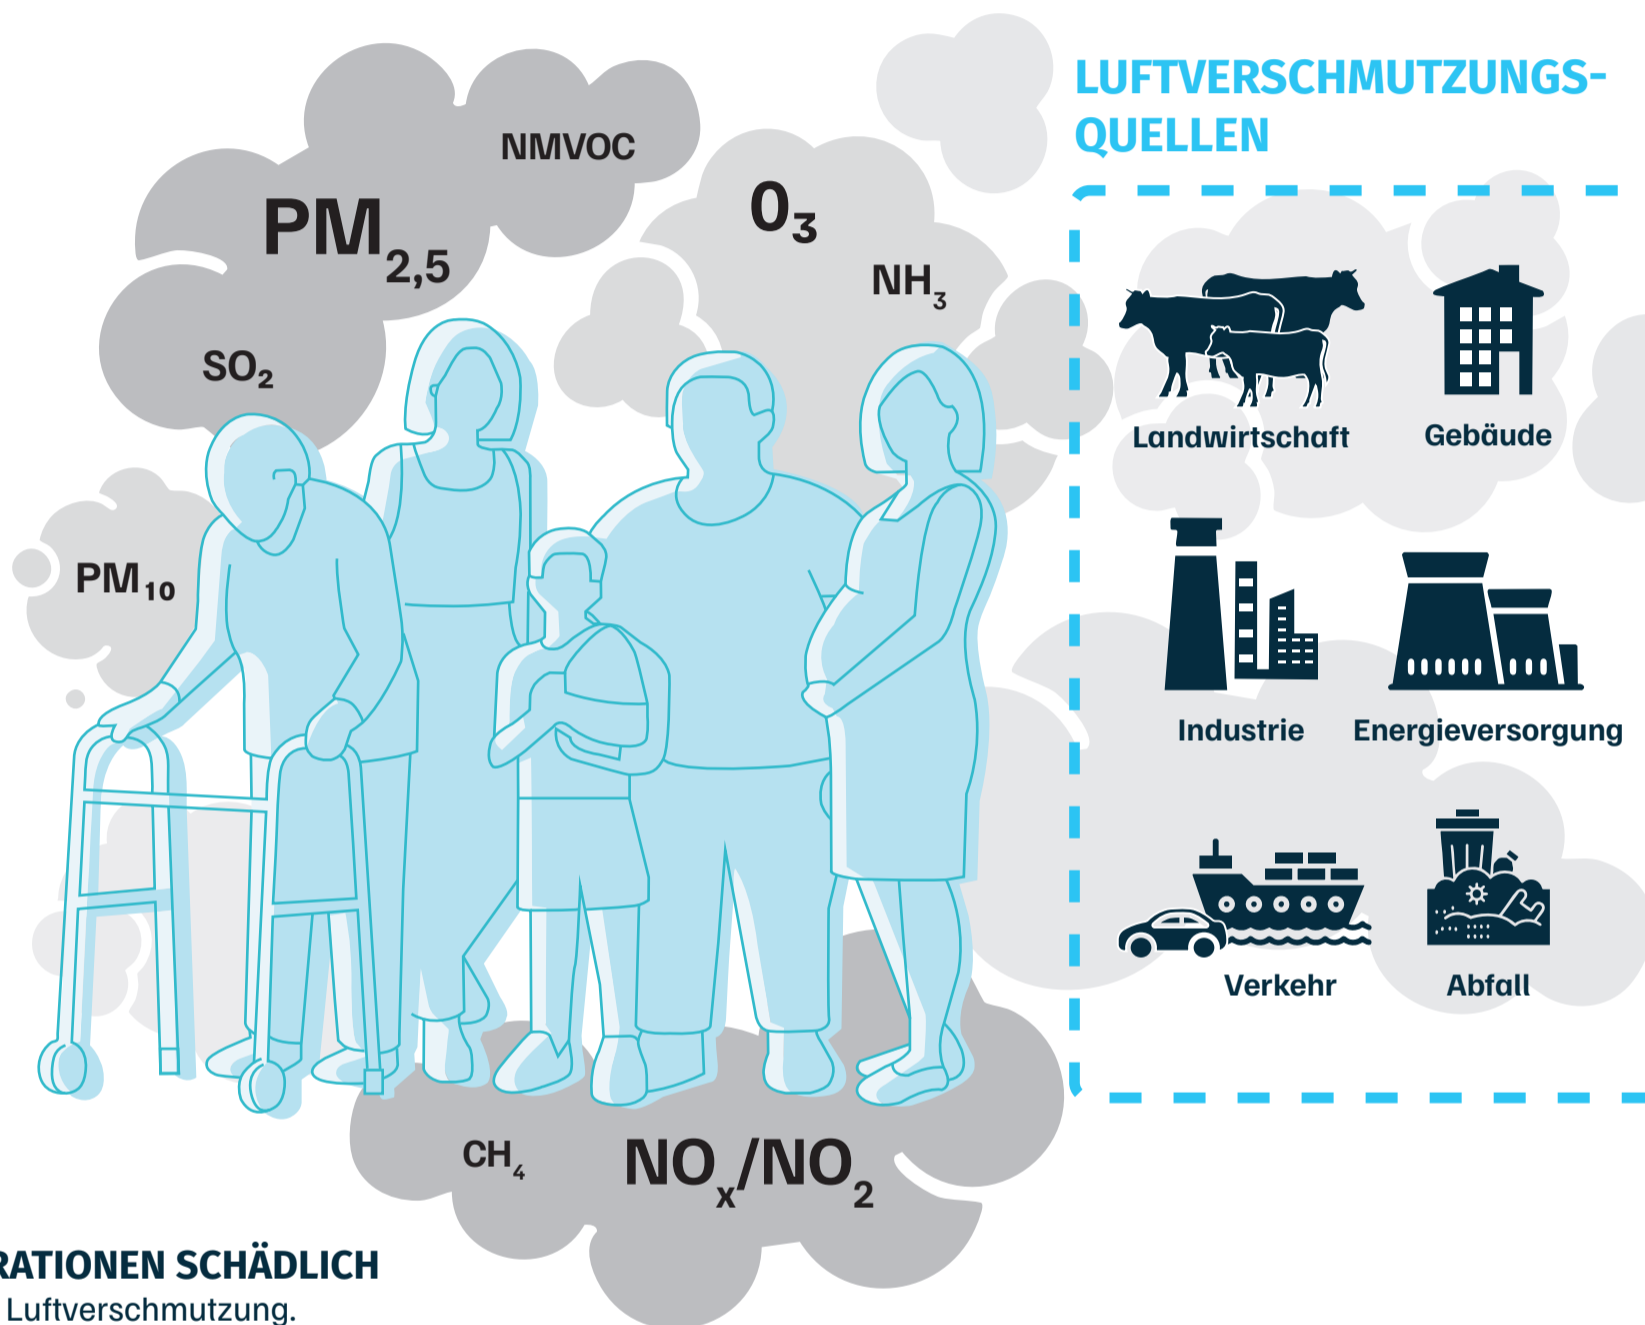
NMVOC

$PM_{2,5}$

$O_3$

$NH_3$

$SO_2$

$PM_{10}$

$CH_4$

$NO_x/NO_2$

LUFTVERSCHMUTZUNGSQUELLEN

Landwirtschaft

Gebäude

Industrie

Energieversorgung

Verkehr

Abfall

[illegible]RATIONEN SCHÄDLICH

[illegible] Luftverschmutzung.